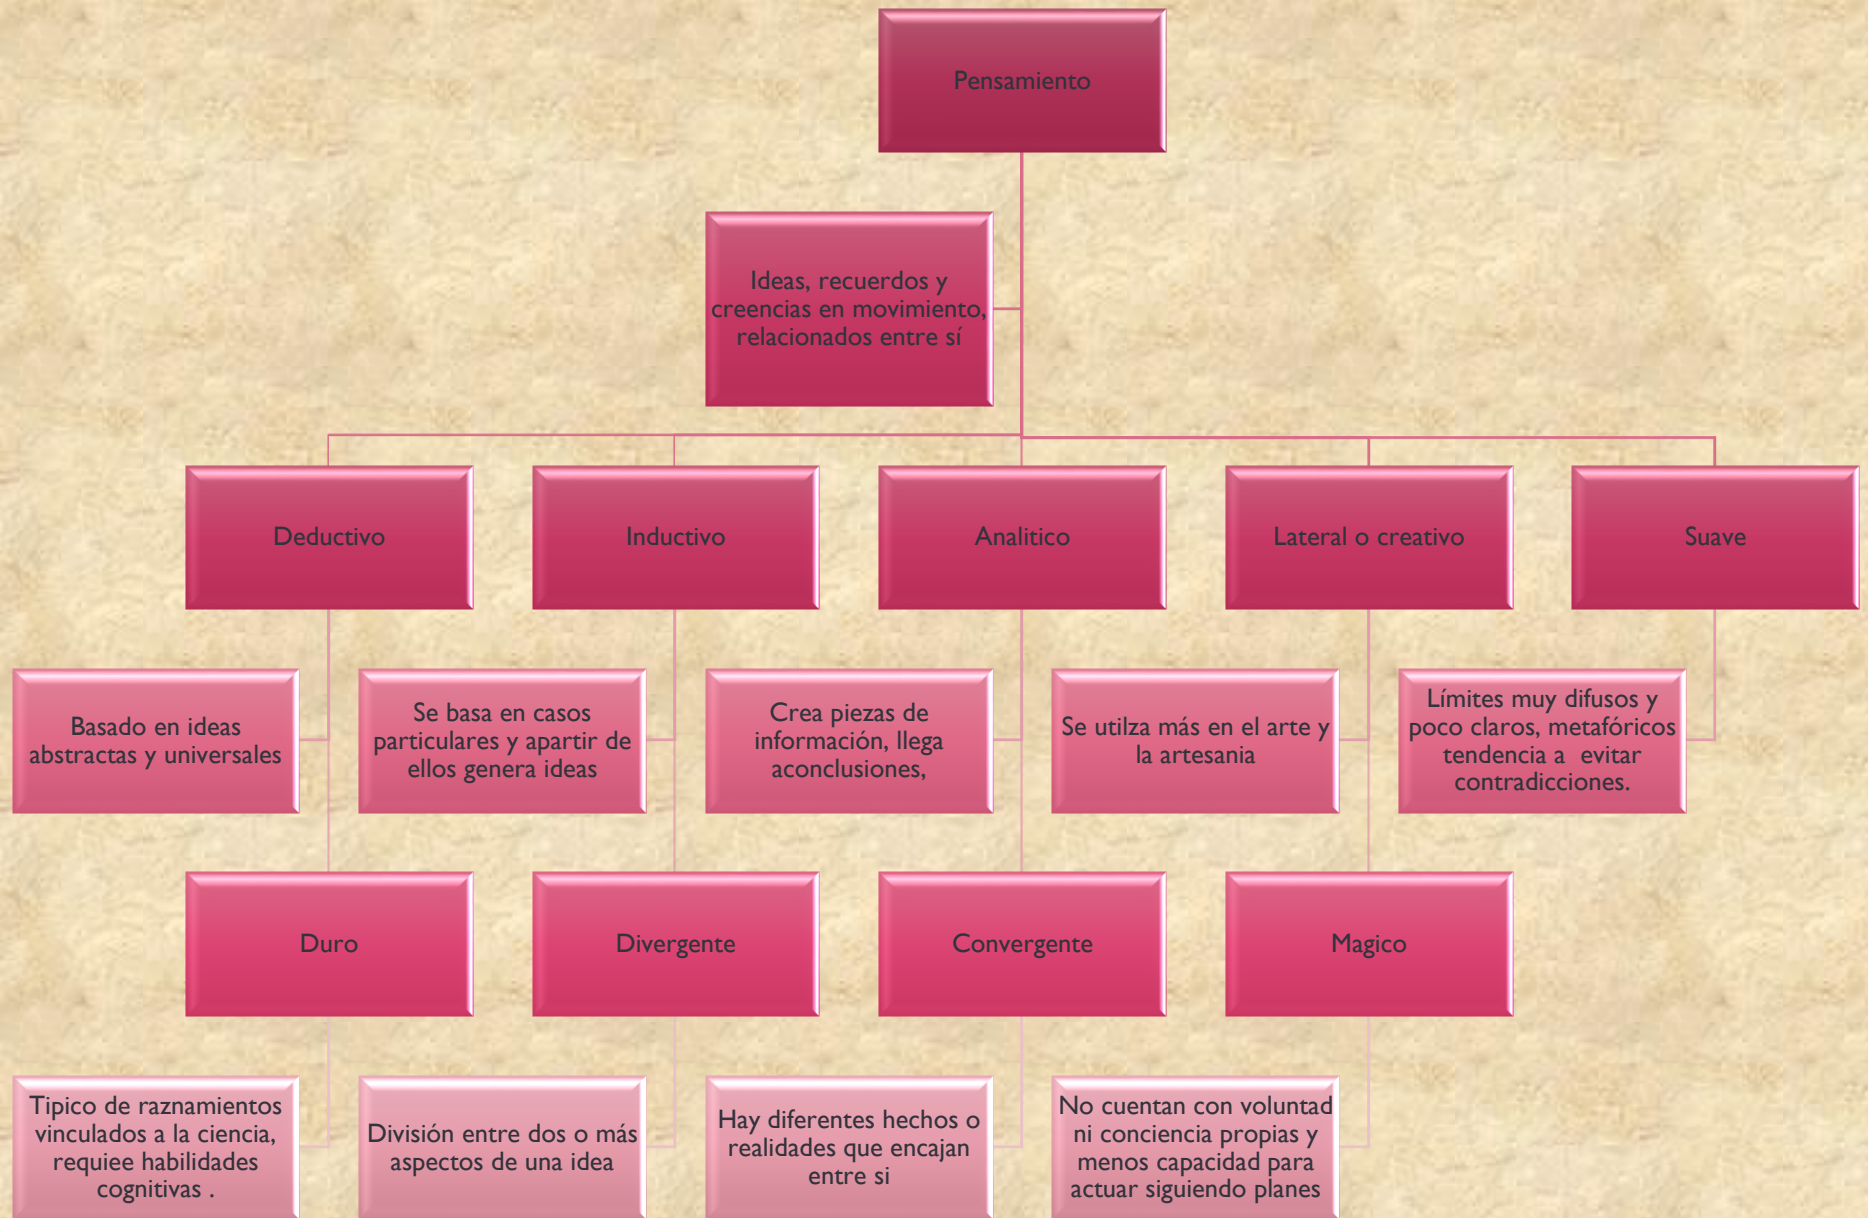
Pensamiento

Ideas, recuerdos y creencias en movimiento, relacionados entre sí

Deductivo

Inductivo

Analitico

Lateral o creativo

Suave

Basado en ideas abstractas y universales

Se basa en casos particulares y apartir de ellos genera ideas

Crea piezas de información, llega aconclusiones,

Se utilza más en el arte y la artesania

Límites muy difusos y poco claros, metafóricos tendencia a evitar contradicciones.

Duro

Divergente

Convergente

Magico

Tipico de raznamientos vinculados a la ciencia, requiee habilidades cognitivas .

División entre dos o más aspectos de una idea

Hay diferentes hechos o realidades que encajan entre si

No cuentan con voluntad ni conciencia propias y menos capacidad para actuar siguiendo planes